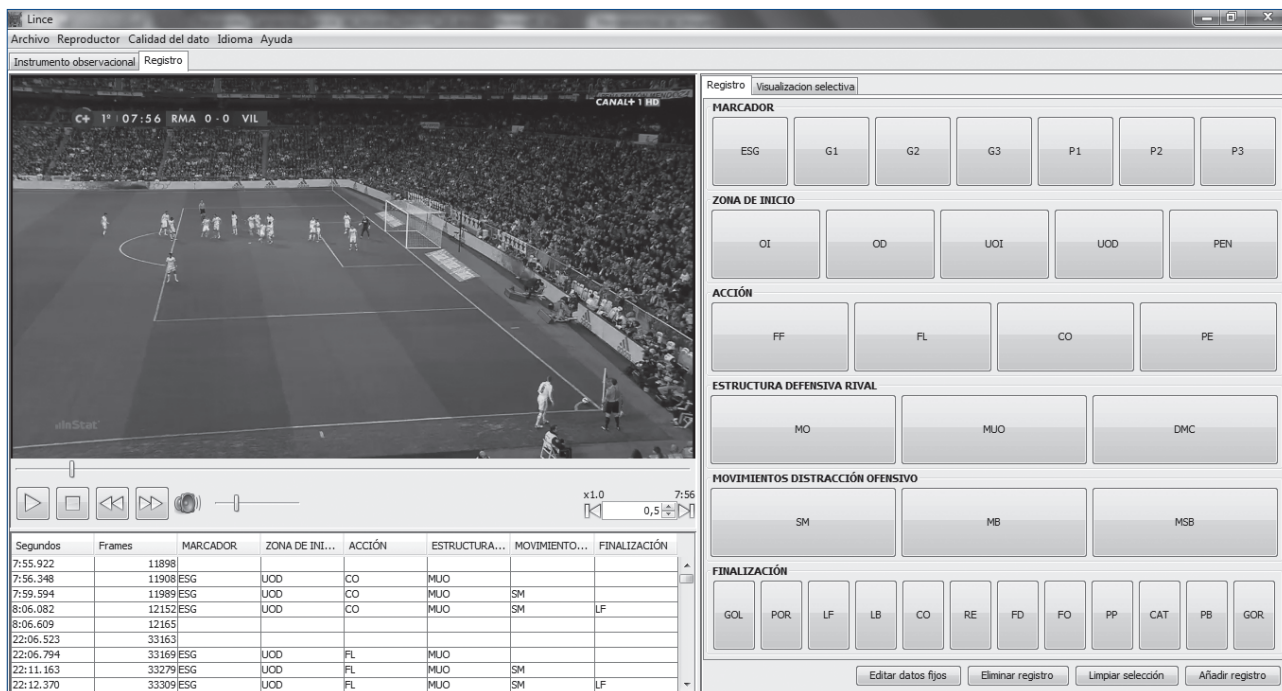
Lince
Archivo Reproductor Calidad del dato Idioma Ayuda
Instrumento observacional Registro

C+ 1º 07:56 RMA 0-0 VIL
CANAL+ 1 HD
InStat

x1.0 7:56
0,5

| Segundos | Frames | MARCADOR | ZONA DE INI... | ACCIÓN | ESTRUCTURA... | MOVIMIENTO... | FINALIZACIÓN |
|---|---|---|---|---|---|---|---|
| 7:55.922 | 11898 | | | | | | |
| 7:56.348 | 11908 | ESG | UOD | CO | MUO | | |
| 7:59.594 | 11989 | ESG | UOD | CO | MUO | SM | |
| 8:06.082 | 12152 | ESG | UOD | CO | MUO | SM | LF |
| 8:06.609 | 12165 | | | | | | |
| 22:06.523 | 33163 | | | | | | |
| 22:06.794 | 33169 | ESG | UOD | FL | MUO | | |
| 22:11.163 | 33279 | ESG | UOD | FL | MUO | SM | |
| 22:12.370 | 33309 | ESG | UOD | FL | MUO | SM | LF |

Registro Visualizacion selectiva
MARCADOR
ESG G1 G2 G3 P1 P2 P3
ZONA DE INICIO
OI OD UOI UOD PEN
ACCIÓN
FF FL CO PE
ESTRUCTURA DEFENSIVA RIVAL
MO MUO DMC
MOVIMIENTOS DISTRACCIÓN OFENSIVO
SM MB MSB
FINALIZACIÓN
GOL POR LF LB CO RE FD FO PP CAT PB GOR

Editar datos fijos Eliminar registro Limpiar selección Añadir registro